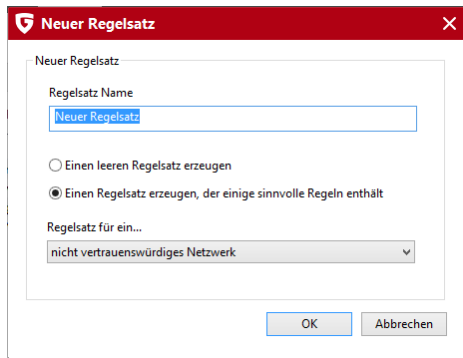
Neuer Regelsatz

Neuer Regelsatz

Regelsatz Name

Neuer Regelsatz

Einen leeren Regelsatz erzeugen

Einen Regelsatz erzeugen, der einige sinnvolle Regeln enthält

Regelsatz für ein...

nicht vertrauenswürdiges Netzwerk

OK

Abbrechen